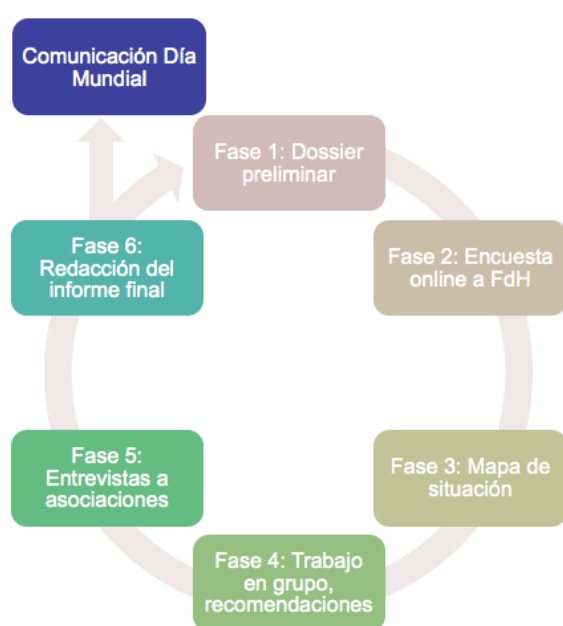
Comunicación Día Mundial

Fase 1: Dossier preliminar

Fase 2: Encuesta online a FdH

Fase 3: Mapa de situación

Fase 4: Trabajo en grupo, recomendaciones

Fase 5: Entrevistas a asociaciones

Fase 6: Redacción del informe final